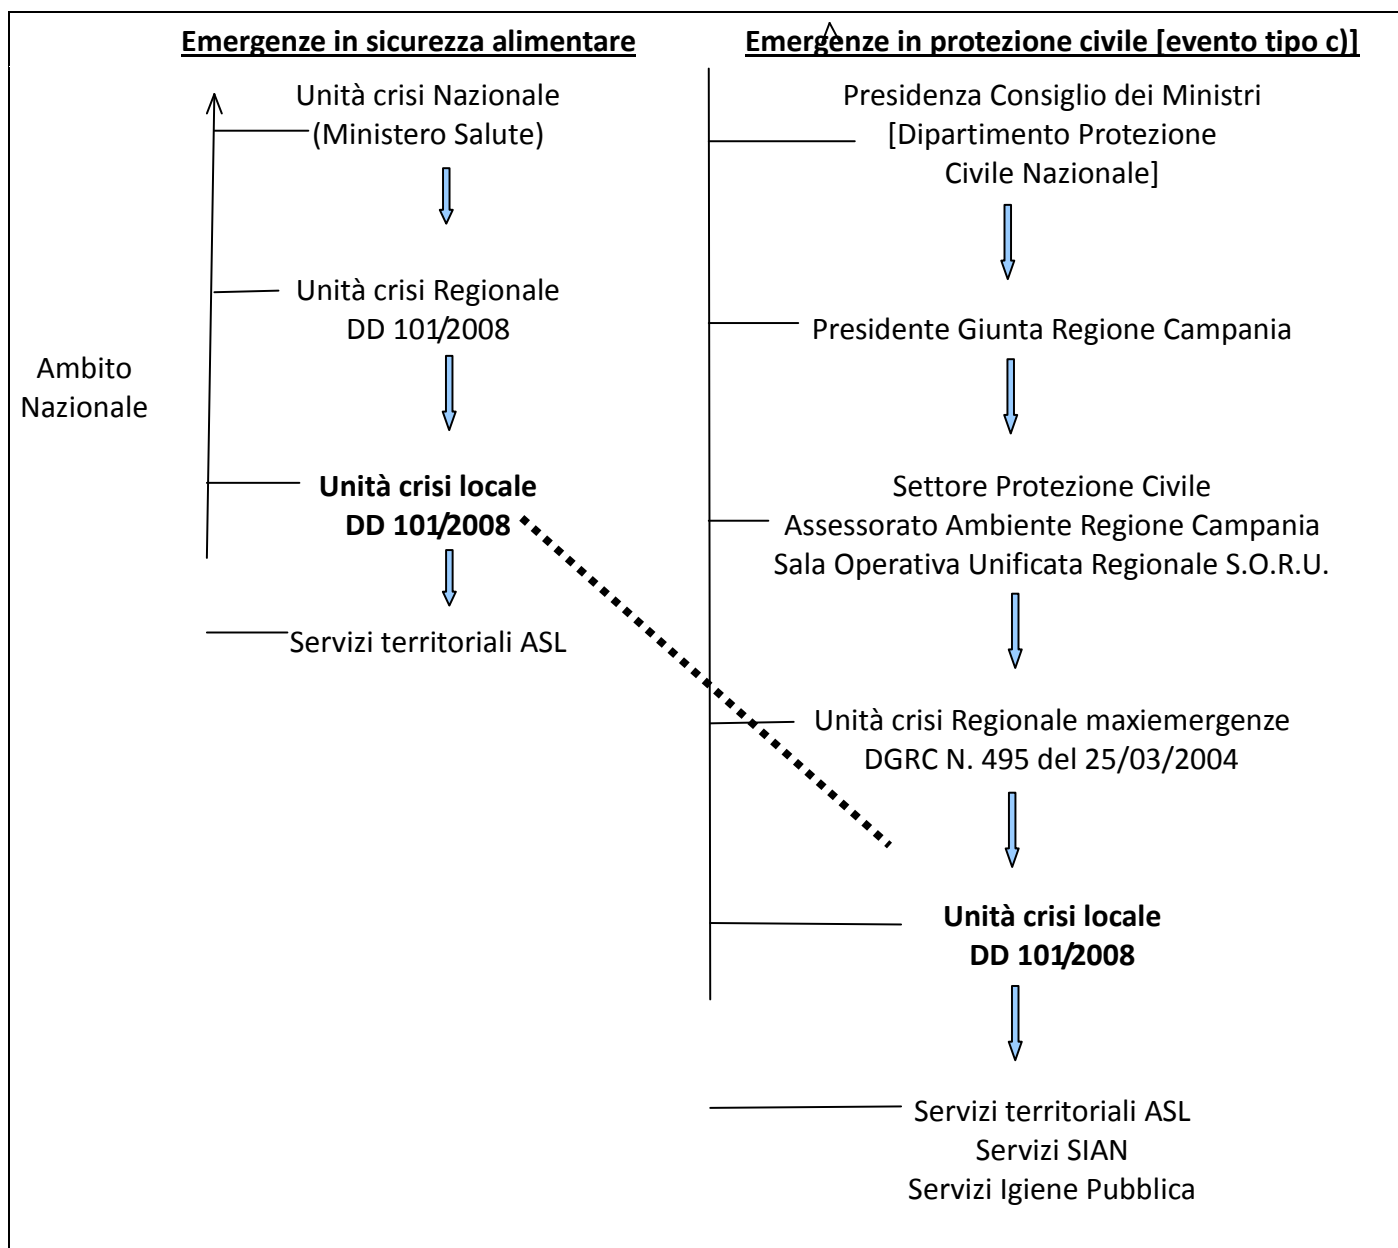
**Emergenze in sicurezza alimentare**

Unità crisi Nazionale
(Ministero Salute)

Unità crisi Regionale
DD 101/2008

**Unità crisi locale**
**DD 101/2008**

Servizi territoriali ASL

Ambito
Nazionale

**Emergenze in protezione civile [evento tipo c)]**

Presidenza Consiglio dei Ministri
[Dipartimento Protezione
Civile Nazionale]

Presidente Giunta Regione Campania

Settore Protezione Civile
Assessorato Ambiente Regione Campania
Sala Operativa Unificata Regionale S.O.R.U.

Unità crisi Regionale maxiemergenze
DGRC N. 495 del 25/03/2004

**Unità crisi locale**
**DD 101/2008**

Servizi territoriali ASL
Servizi SIAN
Servizi Igiene Pubblica